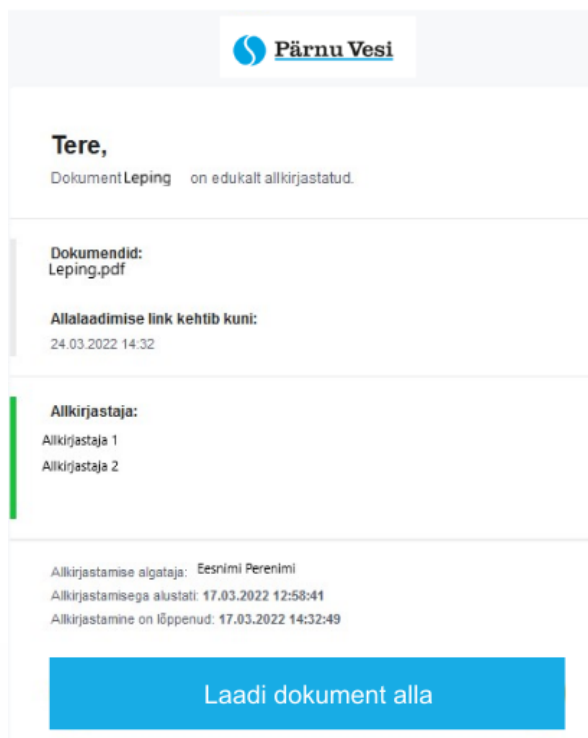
Pärnu Vesi

Tere,

Dokument Leping on edukalt allkirjastatud.

Dokumendid:
Leping.pdf

Allalaadimise link kehtib kuni:
24.03.2022 14:32

Allkirjastaja:
Allkirjastaja 1
Allkirjastaja 2

Allkirjastamise algataja: Eesnimi Perenimi
Allkirjastamisega alustati: 17.03.2022 12:58:41
Allkirjastamine on lõppenud: 17.03.2022 14:32:49

Laadi dokument alla